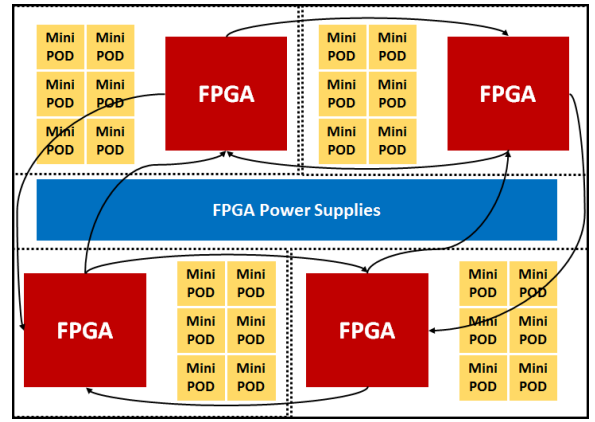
Mini POD
Mini POD
Mini POD
Mini POD
Mini POD
Mini POD

FPGA

Mini POD
Mini POD
Mini POD
Mini POD
Mini POD
Mini POD

FPGA

FPGA Power Supplies

FPGA

Mini POD
Mini POD
Mini POD
Mini POD
Mini POD
Mini POD

FPGA

Mini POD
Mini POD
Mini POD
Mini POD
Mini POD
Mini POD